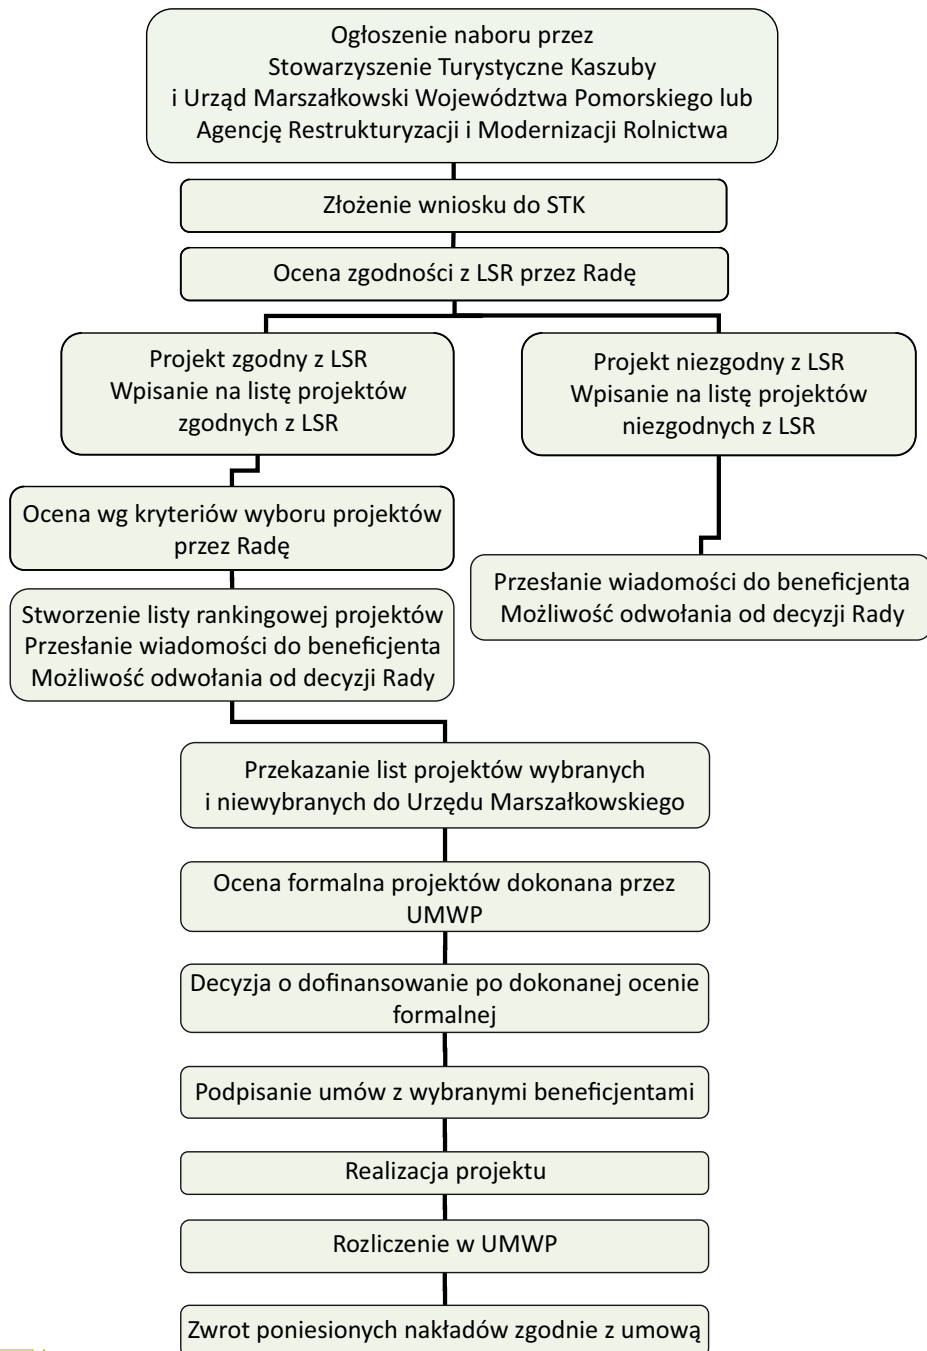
Ogłoszenie naboru przez Stowarzyszenie Turystyczne Kaszuby i Urząd Marszałkowski Województwa Pomorskiego lub Agencję Restrukturyzacji i Modernizacji Rolnictwa

Złożenie wniosku do STK

Ocena zgodności z LSR przez Radę

Projekt zgodny z LSR
Wpisanie na listę projektów zgodnych z LSR

Projekt niezgodny z LSR
Wpisanie na listę projektów niezgodnych z LSR

Ocena wg kryteriów wyboru projektów przez Radę

Przesłanie wiadomości do beneficjenta
Możliwość odwołania od decyzji Rady

Stworzenie listy rankingowej projektów
Przesłanie wiadomości do beneficjenta
Możliwość odwołania od decyzji Rady

Przekazanie list projektów wybranych i niewybranych do Urzędu Marszałkowskiego

Ocena formalna projektów dokonana przez UMWP

Decyzja o dofinansowanie po dokonanej ocenie formalnej

Podpisanie umów z wybranymi beneficjentami

Realizacja projektu

Rozliczenie w UMWP

Zwrot poniesionych nakładów zgodnie z umową